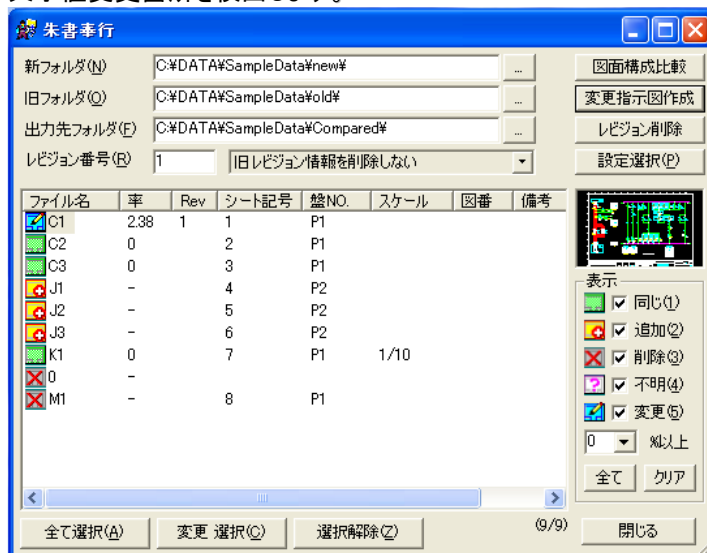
朱書奉行

新フォルダ(N) C:¥DATA¥SampleData¥new¥ ...
旧フォルダ(O) C:¥DATA¥SampleData¥old¥ ...
出力先フォルダ(F) C:¥DATA¥SampleData¥Compared¥ ...
レビジョン番号(R) 1 旧レビジョン情報を削除しない

図面構成比較
変更指示図作成
レビジョン削除
設定選択(P)

| ファイル名 | 率 | Rev | シート記号 | 盤NO. | スケール | 図番 | 備考 |
|---|---|---|---|---|---|---|---|
| C1 | 2.38 | 1 | 1 | P1 | | | |
| C2 | 0 | | 2 | P1 | | | |
| C3 | 0 | | 3 | P1 | | | |
| J1 | - | | 4 | P2 | | | |
| J2 | - | | 5 | P2 | | | |
| J3 | - | | 6 | P2 | | | |
| K1 | 0 | | 7 | P1 | 1/10 | | |
| 0 | - | | | | | | |
| M1 | - | | 8 | P1 | | | |

表示
同じ(1)
追加(2)
削除(3)
不明(4)
変更(5)
0 %以上
全て クリア

全て選択(A) 変更 選択(C) 選択解除(Z) (9/9) 閉じる